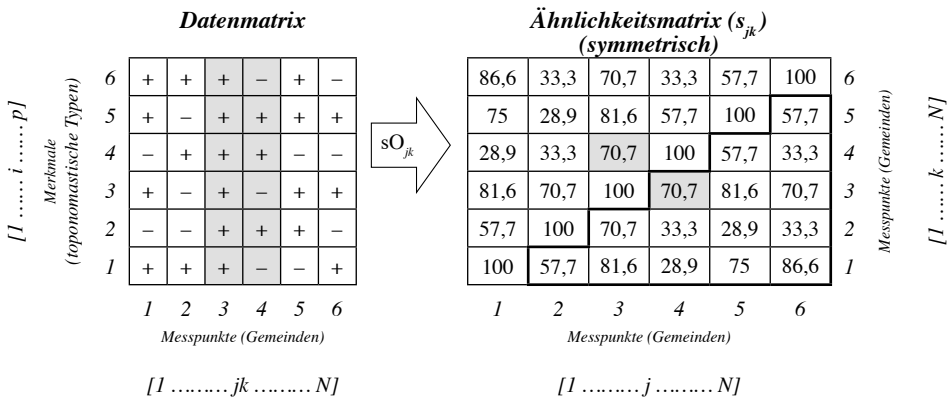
Datenmatrix

[1 …… i …… p]

Merkmale (toponomastische Typen)

|   |   |   |   |   |   |   |
|---|---|---|---|---|---|---|
| 6 | + | + | + | – | + | – |
| 5 | + | – | + | + | + | + |
| 4 | – | + | + | + | – | – |
| 3 | + | – | + | – | + | + |
| 2 | – | – | + | + | + | – |
| 1 | + | + | + | – | – | + |
|   | 1 | 2 | 3 | 4 | 5 | 6 |

Messpunkte (Gemeinden)

[1 ……… jk ……… N]

$sO_{jk}$

Ähnlichkeitsmatrix ($s_{jk}$)
(symmetrisch)

|   |   |   |   |   |   |   |
|---|---|---|---|---|---|---|
| 86,6 | 33,3 | 70,7 | 33,3 | 57,7 | 100 | 6 |
| 75 | 28,9 | 81,6 | 57,7 | 100 | 57,7 | 5 |
| 28,9 | 33,3 | 70,7 | 100 | 57,7 | 33,3 | 4 |
| 81,6 | 70,7 | 100 | 70,7 | 81,6 | 70,7 | 3 |
| 57,7 | 100 | 70,7 | 33,3 | 28,9 | 33,3 | 2 |
| 100 | 57,7 | 81,6 | 28,9 | 75 | 86,6 | 1 |
| 1 | 2 | 3 | 4 | 5 | 6 |   |

Messpunkte (Gemeinden)

Messpunkte (Gemeinden)

[1 …… k …… N]

[1 ……… j ……… N]